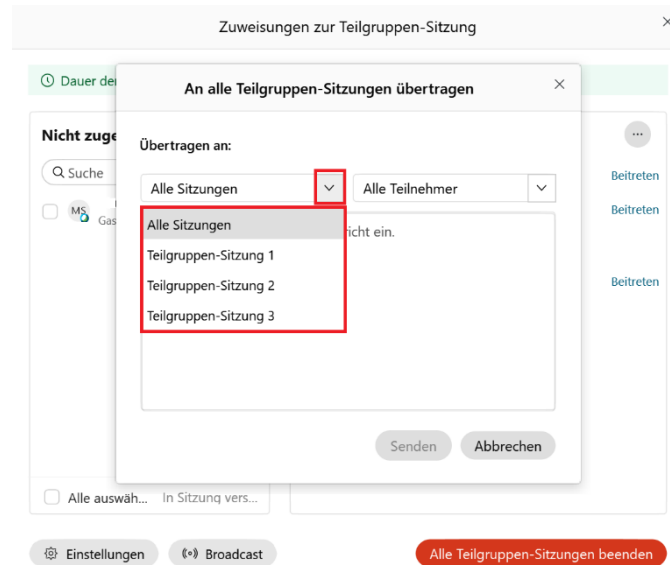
Zuweisungen zur Teilgruppen-Sitzung

×

Dauer der

Nicht zuge

Suche

MS

Gas

An alle Teilgruppen-Sitzungen übertragen

×

Übertragen an:

Alle Sitzungen

Alle Teilnehmer

Alle Sitzungen

Teilgruppen-Sitzung 1

Teilgruppen-Sitzung 2

Teilgruppen-Sitzung 3

richt ein.

Senden

Abbrechen

...

Beitreten

Beitreten

Beitreten

Alle auswäh...

In Sitzung vers...

Einstellungen

Broadcast

Alle Teilgruppen-Sitzungen beenden